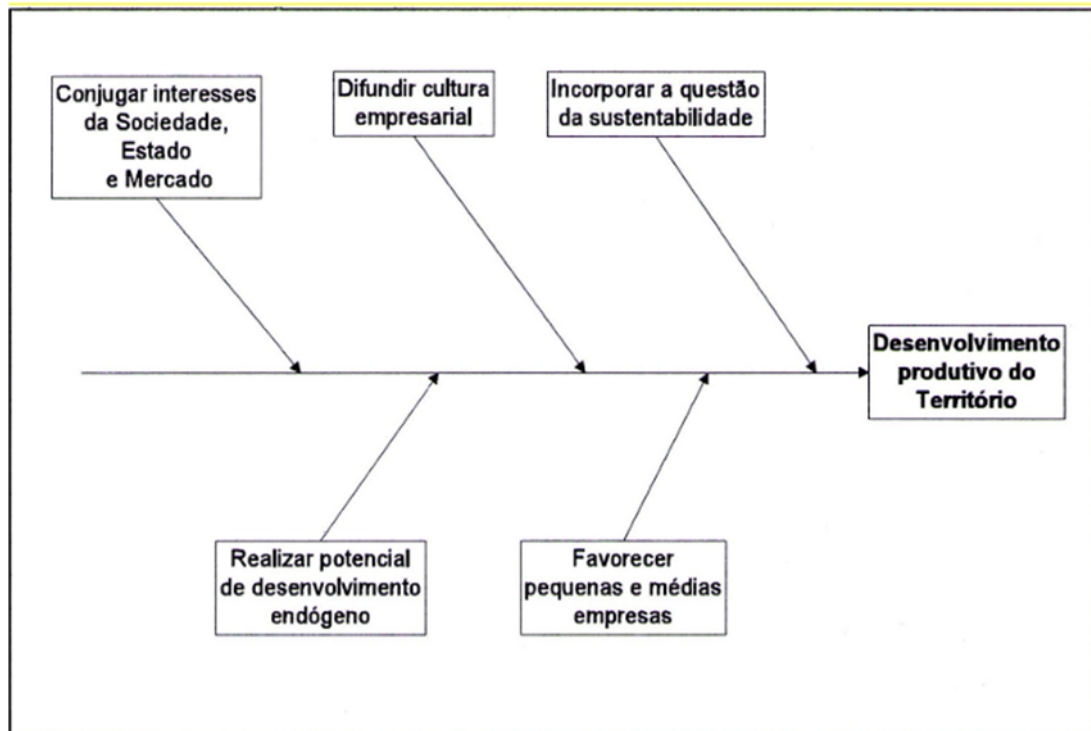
Conjugar interesses da Sociedade, Estado e Mercado

Difundir cultura empresarial

Incorporar a questão da sustentabilidade

Desenvolvimento produtivo do Território

Realizar potencial de desenvolvimento endógeno

Favorecer pequenas e médias empresas